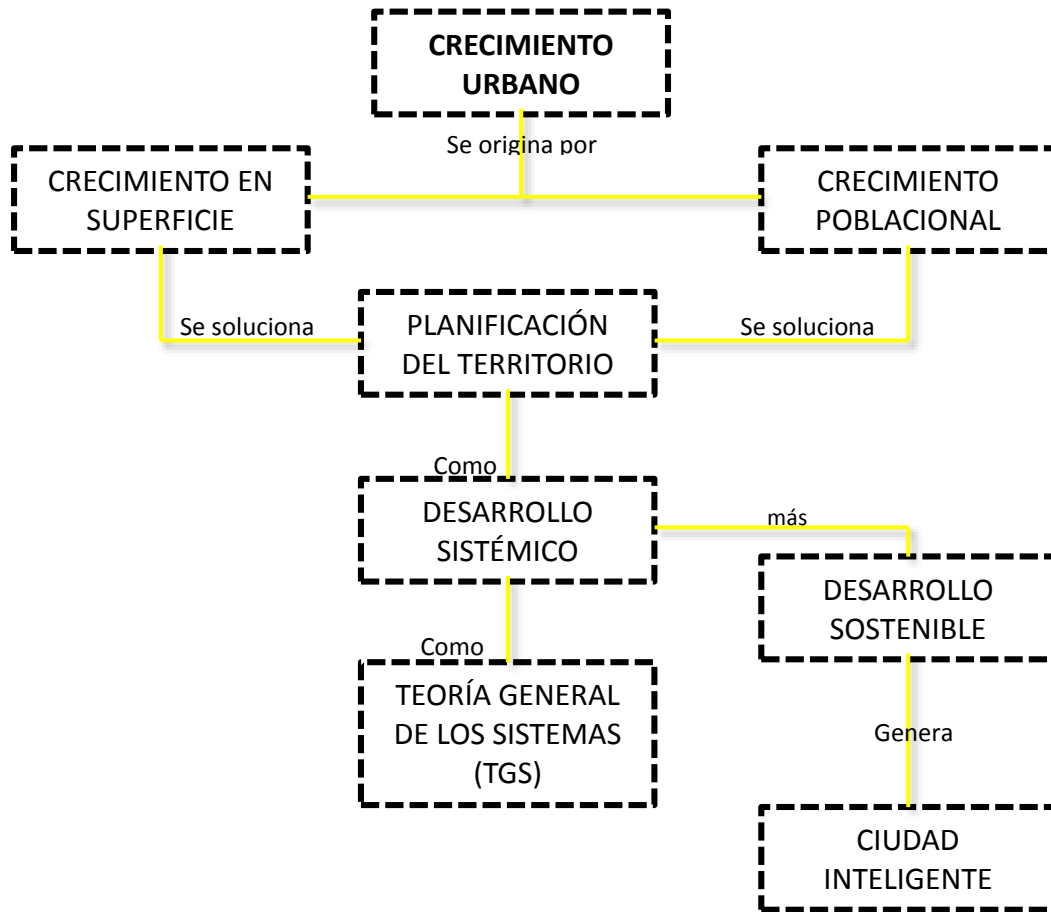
CRECIMIENTO URBANO

Se origina por

CRECIMIENTO EN SUPERFICIE

CRECIMIENTO POBLACIONAL

Se soluciona

PLANIFICACIÓN DEL TERRITORIO

Se soluciona

Como

DESARROLLO SISTÉMICO

más

DESARROLLO SOSTENIBLE

Como

TEORÍA GENERAL DE LOS SISTEMAS (TGS)

Genera

CIUDAD INTELIGENTE